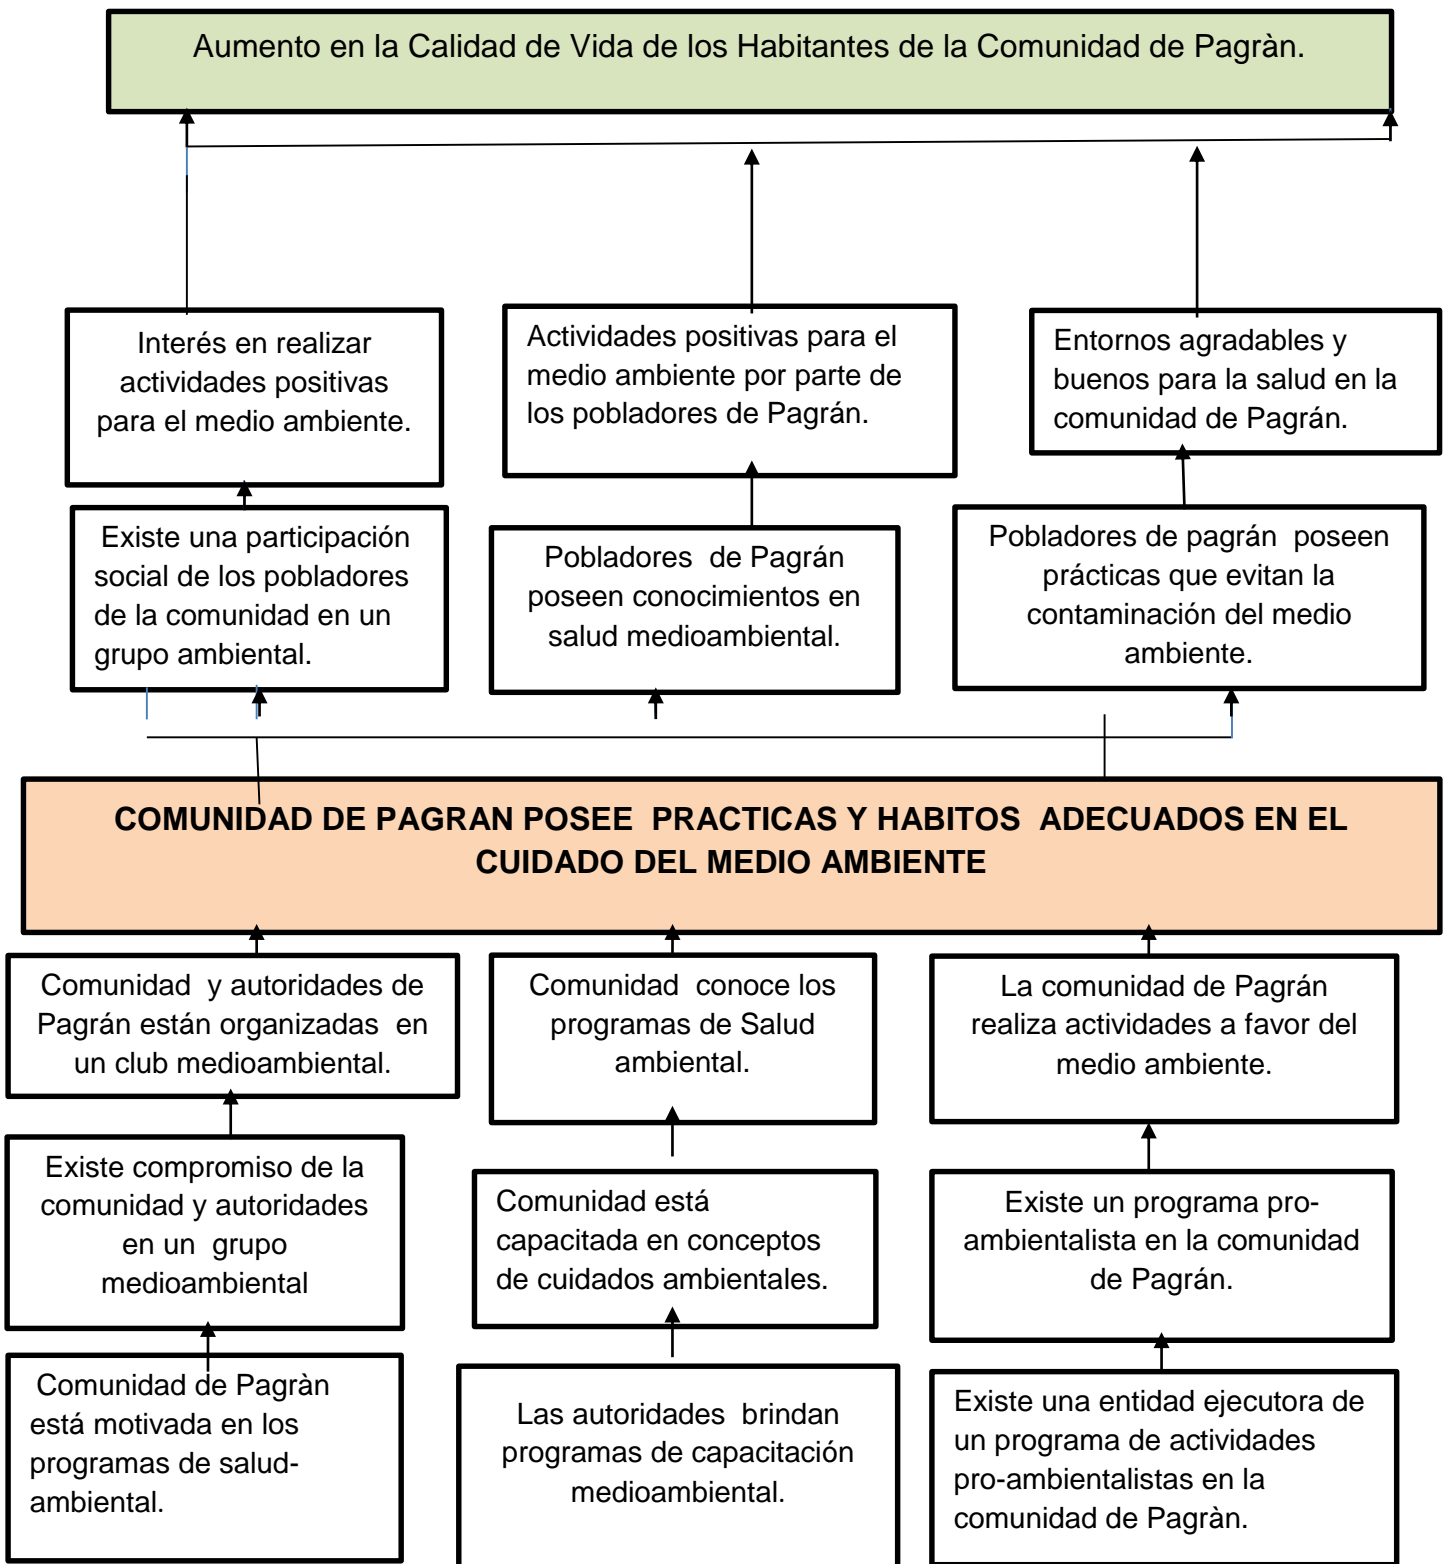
Aumento en la Calidad de Vida de los Habitantes de la Comunidad de Pagràn.

Interés en realizar actividades positivas para el medio ambiente.

Actividades positivas para el medio ambiente por parte de los pobladores de Pagrán.

Entornos agradables y buenos para la salud en la comunidad de Pagrán.

Existe una participación social de los pobladores de la comunidad en un grupo ambiental.

Pobladores de Pagrán poseen conocimientos en salud medioambiental.

Pobladores de pagrán poseen prácticas que evitan la contaminación del medio ambiente.

COMUNIDAD DE PAGRAN POSEE PRACTICAS Y HABITOS ADECUADOS EN EL CUIDADO DEL MEDIO AMBIENTE

Comunidad y autoridades de Pagrán están organizadas en un club medioambiental.

Comunidad conoce los programas de Salud ambiental.

La comunidad de Pagrán realiza actividades a favor del medio ambiente.

Existe compromiso de la comunidad y autoridades en un grupo medioambiental

Comunidad está capacitada en conceptos de cuidados ambientales.

Existe un programa pro-ambientalista en la comunidad de Pagrán.

Comunidad de Pagràn está motivada en los programas de salud-ambiental.

Las autoridades brindan programas de capacitación medioambiental.

Existe una entidad ejecutora de un programa de actividades pro-ambientalistas en la comunidad de Pagràn.